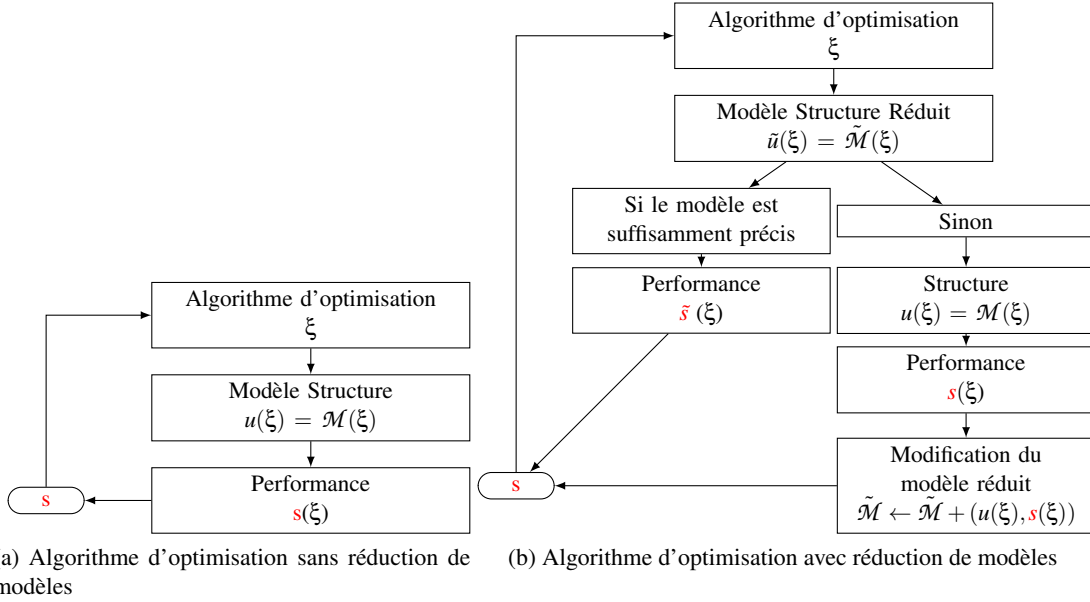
Algorithme d'optimisation
$\xi$

Modèle Structure
$u(\xi) = \mathcal{M}(\xi)$

Performance
$s(\xi)$

s

a) Algorithme d'optimisation sans réduction de modèles

Algorithme d'optimisation
$\xi$

Modèle Structure Réduit
$\tilde{u}(\xi) = \tilde{\mathcal{M}}(\xi)$

Si le modèle est suffisamment précis

Performance
$\tilde{s}(\xi)$

Sinon

Structure
$u(\xi) = \mathcal{M}(\xi)$

Performance
$s(\xi)$

Modification du modèle réduit
$\tilde{\mathcal{M}} \leftarrow \tilde{\mathcal{M}} + (u(\xi), s(\xi))$

s

(b) Algorithme d'optimisation avec réduction de modèles